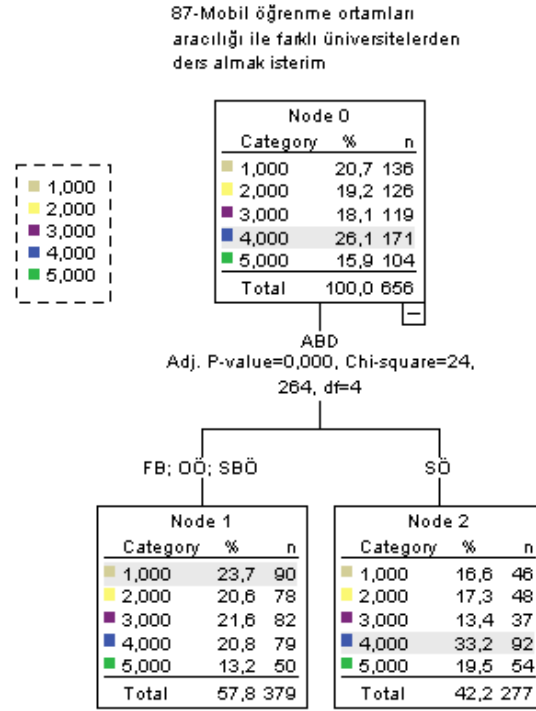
87-Mobil öğrenme ortamları aracılığı ile farklı üniversitelerden ders almak isterim

1,000
2,000
3,000
4,000
5,000

Node 0

| Category | % | n |
|---|---|---|
| 1,000 | 20,7 | 136 |
| 2,000 | 19,2 | 126 |
| 3,000 | 18,1 | 119 |
| 4,000 | 26,1 | 171 |
| 5,000 | 15,9 | 104 |
| Total | 100,0 | 656 |

ABD
Adj. P-value=0,000, Chi-square=24, 264, df=4

FB; OÖ; SBÖ

SÖ

Node 1

| Category | % | n |
|---|---|---|
| 1,000 | 23,7 | 90 |
| 2,000 | 20,6 | 78 |
| 3,000 | 21,6 | 82 |
| 4,000 | 20,8 | 79 |
| 5,000 | 13,2 | 50 |
| Total | 57,8 | 379 |

Node 2

| Category | % | n |
|---|---|---|
| 1,000 | 16,6 | 46 |
| 2,000 | 17,3 | 48 |
| 3,000 | 13,4 | 37 |
| 4,000 | 33,2 | 92 |
| 5,000 | 19,5 | 54 |
| Total | 42,2 | 277 |